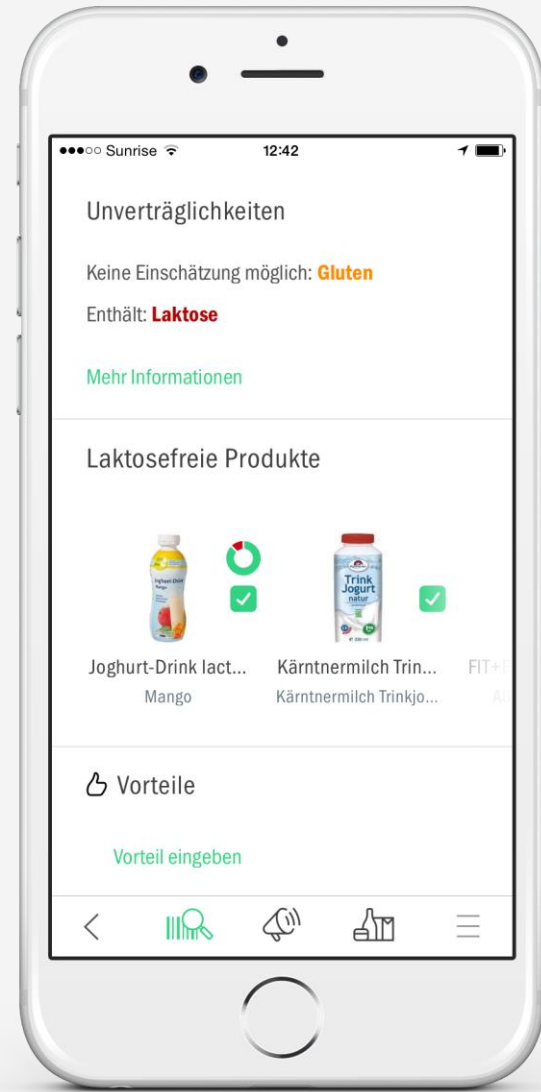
●●●○○ Sunrise 12:42

Unverträglichkeiten

Keine Einschätzung möglich: Gluten

Enthält: Laktose

Mehr Informationen

Laktosefreie Produkte

Joghurt-Drink

Trink Jogurt natur

Joghurt-Drink lact...
Mango

Kärntnermilch Trin...
Kärntnermilch Trinkjo...

FIT+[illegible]

Vorteile

Vorteil eingeben